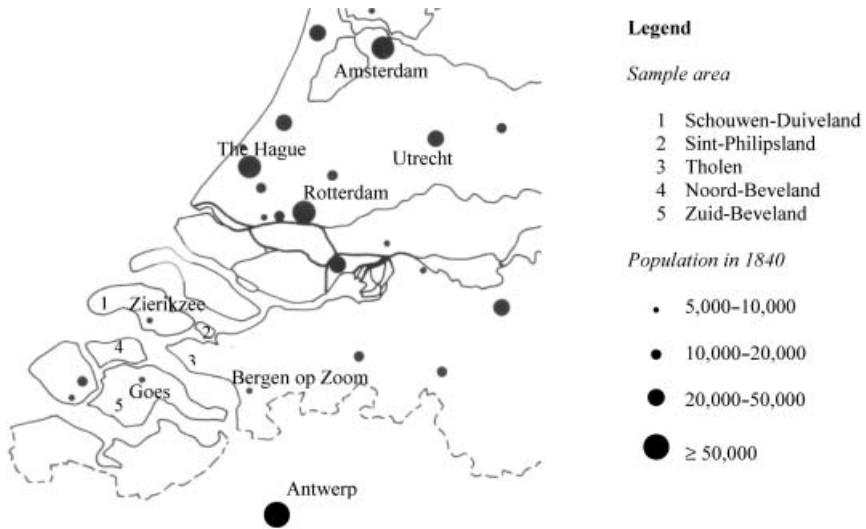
Amsterdam
The Hague
Utrecht
Rotterdam
1
Zierikzee
2
4
3
Goes
5
Bergen op Zoom
Antwerp

Legend

Sample area

1 Schouwen-Duiveland
2 Sint-Philipsland
3 Tholen
4 Noord-Beveland
5 Zuid-Beveland

Population in 1840

5,000–10,000
10,000–20,000
20,000–50,000
≥ 50,000